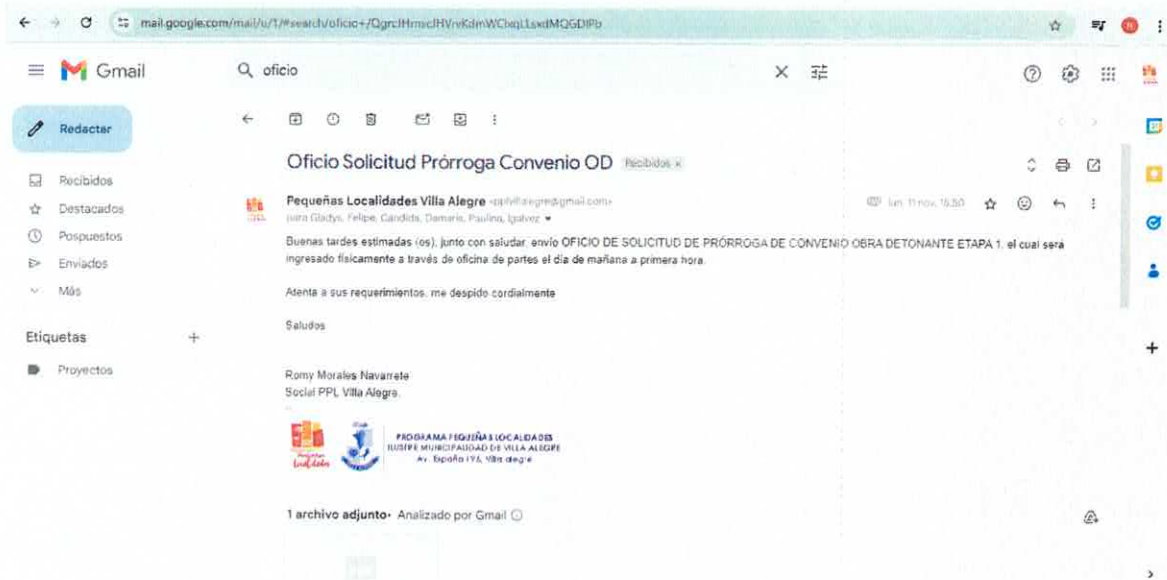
mail.google.com/mail/u/1/#search/oficio+/QgrcJHrmsclHVrvKdmWChqLLsxdMQGDlPb

Gmail

oficio

Redactar

Recibidos
Destacados
Pospuestos
Enviados
Más

Etiquetas +

Proyectos

Oficio Solicitud Prórroga Convenio OD Recibidos ×

Pequeñas Localidades Villa Alegre <pplvillaalegre@gmail.com>
para Gladys, Felipe, Candida, Damaris, Paulina, Igalvez

lun, 11 nov, 16:50

Buenas tardes estimadas (os), junto con saludar, envío OFICIO DE SOLICITUD DE PRÓRROGA DE CONVENIO OBRA DETONANTE ETAPA 1, el cual sera ingresado físicamente a través de oficina de partes el día de mañana a primera hora.

Atenta a sus requerimientos, me despido cordialmente

Saludos

Romy Morales Navarrete
Social PPL Villa Alegre.

PROGRAMA PEQUEÑAS LOCALIDADES
ILUSTRE MUNICIPALIDAD DE VILLA ALEGRE
Av. España 176, Villa alegre

1 archivo adjunto · Analizado por Gmail